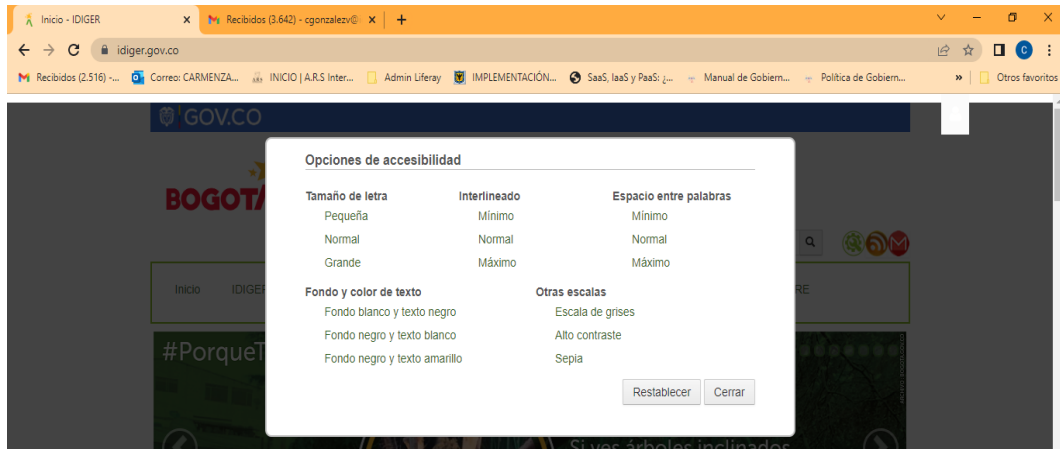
Inicio - IDIGER × Recibidos (3.642) - cgonzalezv@ × +

idiger.gov.co

Recibidos (2.516) -... Correo: CARMENZA... INICIO | A.R.S Inter... Admin Liferay IMPLEMENTACIÓN... SaaS, IaaS y PaaS: ¿... Manual de Gobiern... Política de Gobiern... » Otros favoritos

GOV.CO

BOGOT

Inicio IDIGE

RE

#PorqueT

Si ves árboles inclinados

Opciones de accesibilidad

Tamaño de letra
Pequeña
Normal
Grande

Interlineado
Mínimo
Normal
Máximo

Espacio entre palabras
Mínimo
Normal
Máximo

Fondo y color de texto
Fondo blanco y texto negro
Fondo negro y texto blanco
Fondo negro y texto amarillo

Otras escalas
Escala de grises
Alto contraste
Sepia

Restablecer Cerrar